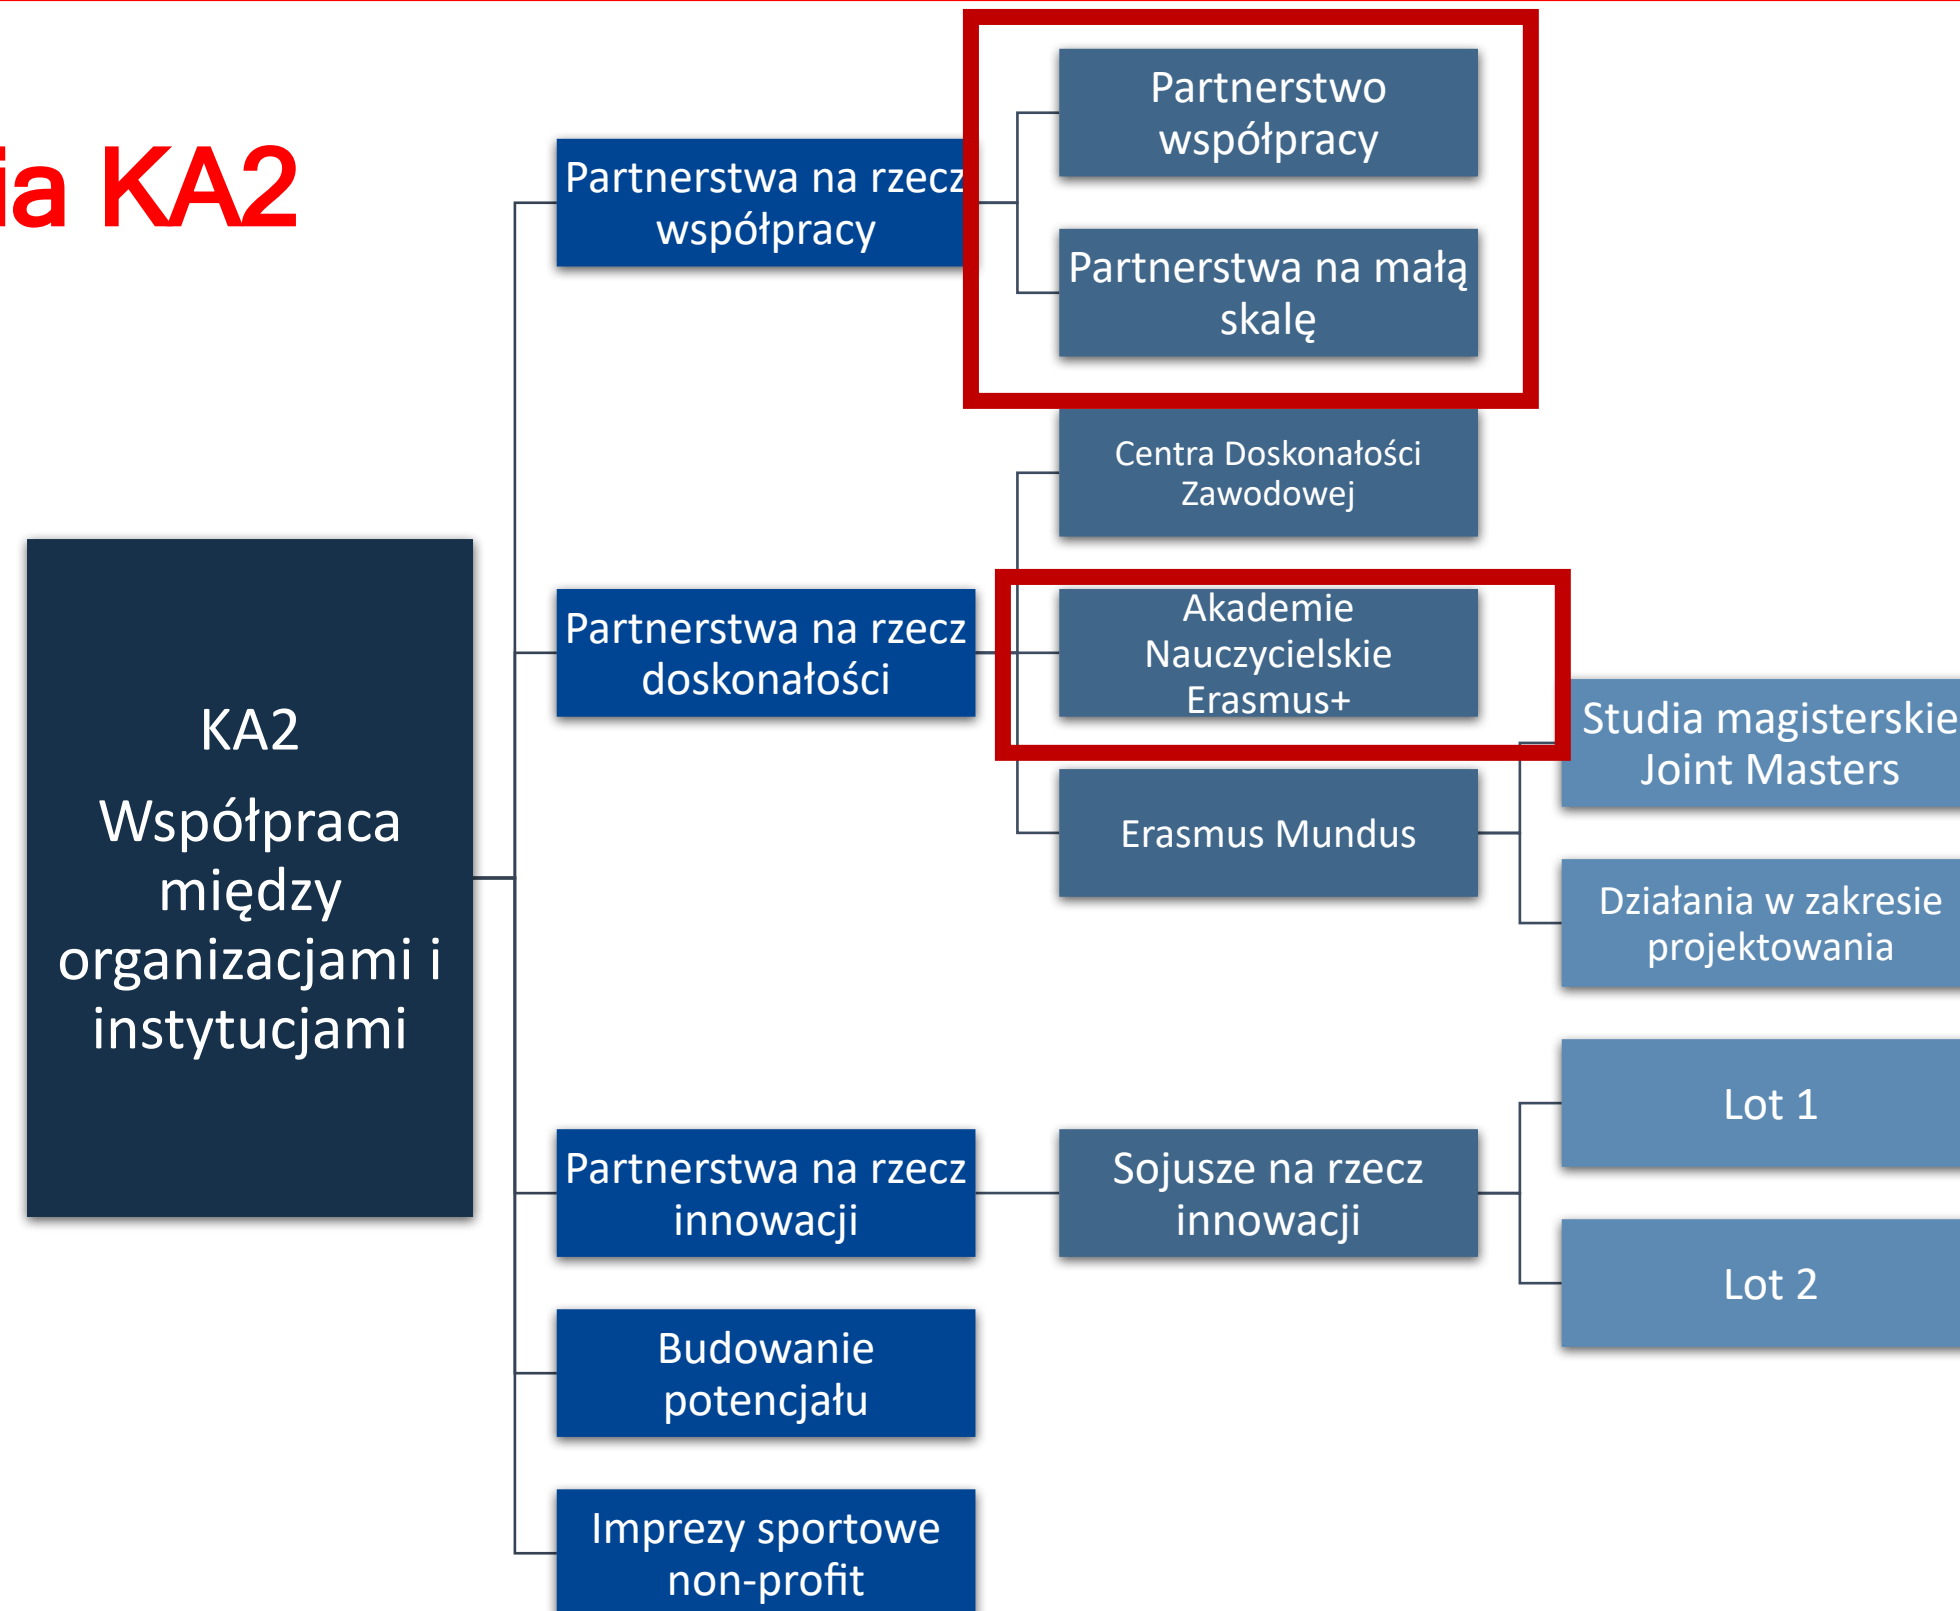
ia KA2

KA2
Współpraca między organizacjami i instytucjami

Partnerstwa na rzecz współpracy

Partnerstwo współpracy

Partnerstwa na małą skalę

Partnerstwa na rzecz doskonałości

Centra Doskonałości Zawodowej

Akademie Nauczycielskie Erasmus+

Erasmus Mundus

Studia magisterskie Joint Masters

Działania w zakresie projektowania

Partnerstwa na rzecz innowacji

Sojusze na rzecz innowacji

Lot 1

Lot 2

Budowanie potencjału

Imprezy sportowe non-profit